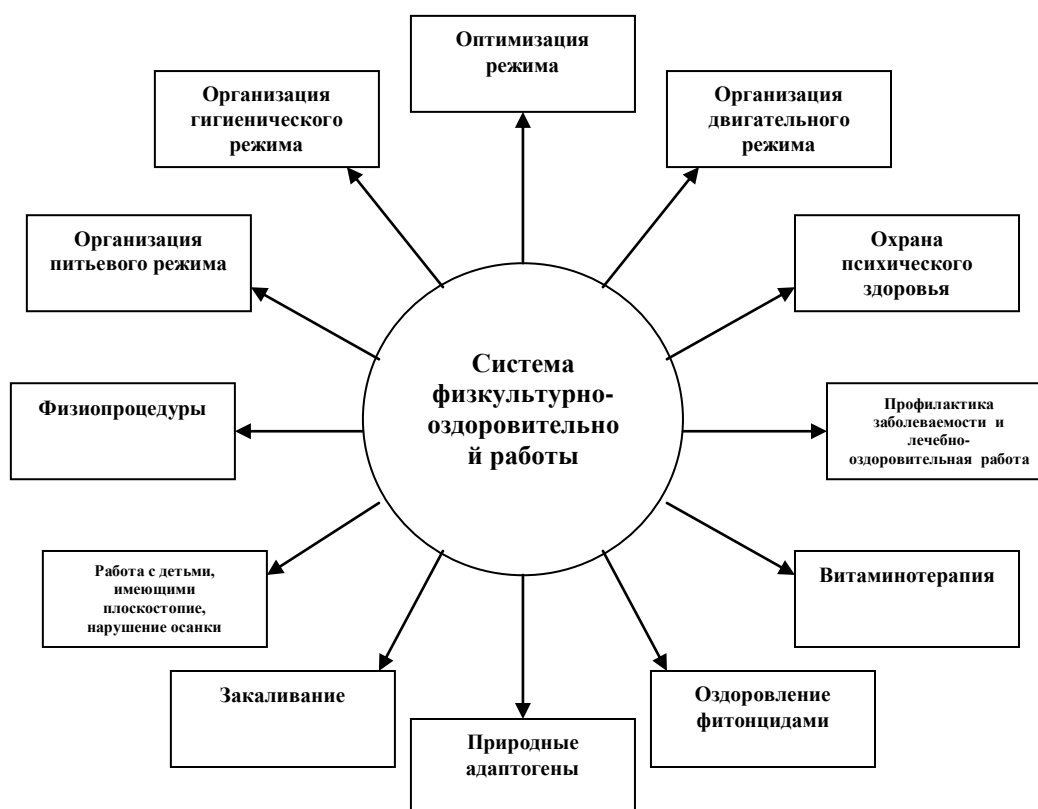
Система физкультурно-оздоровительно й работы

Оптимизация режима

Организация двигательного режима

Охрана психического здоровья

Профилактика заболеваемости и лечебно-оздоровительная работа

Витаминотерапия

Оздоровление фитонцидами

Природные адаптогены

Закаливание

Работа с детьми, имеющими плоскостопие, нарушение осанки

Физиопроцедуры

Организация питьевого режима

Организация гигиенического режима